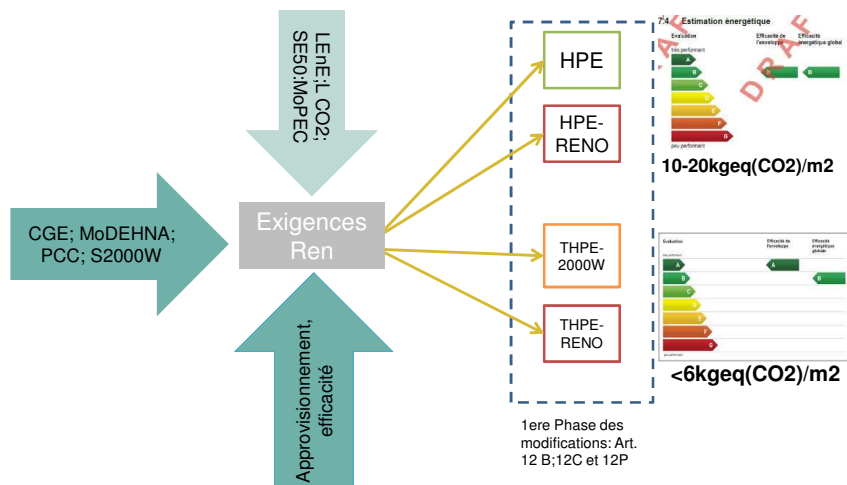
LEnE:L CO2; SE50:MoPEC

CGE; MoDEHNA; PCC; S2000W

Exigences Ren

Approvisionnement, efficacité

HPE

HPE-RENO

THPE-2000W

THPE-RENO

1ere Phase des modifications: Art. 12 B;12C et 12P

7.4 Estimation énergétique

Evaluation

très performant

Efficacité de l'enveloppe

Efficacité énergétique global

A
B
C
D
E
F
G

peu performant

DRAFT

10-20kgeq(CO2)/m2

Evaluation

très performant

Efficacité de l'enveloppe

Efficacité énergétique globale

A
B
C
D
E
F
G

peu performant

<6kgeq(CO2)/m2